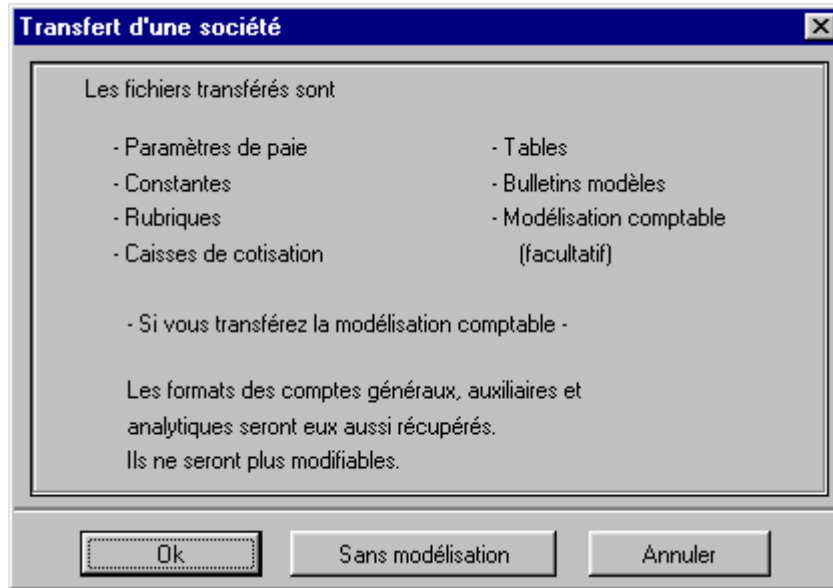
Transfert d'une société

Les fichiers transférés sont

- Paramètres de paie
- Constantes
- Rubriques
- Caisses de cotisation

- Tables
- Bulletins modèles
- Modélisation comptable
(facultatif)

- Si vous transférez la modélisation comptable -

Les formats des comptes généraux, auxiliaires et analytiques seront eux aussi récupérés.
Ils ne seront plus modifiables.

Ok
Sans modélisation
Annuler